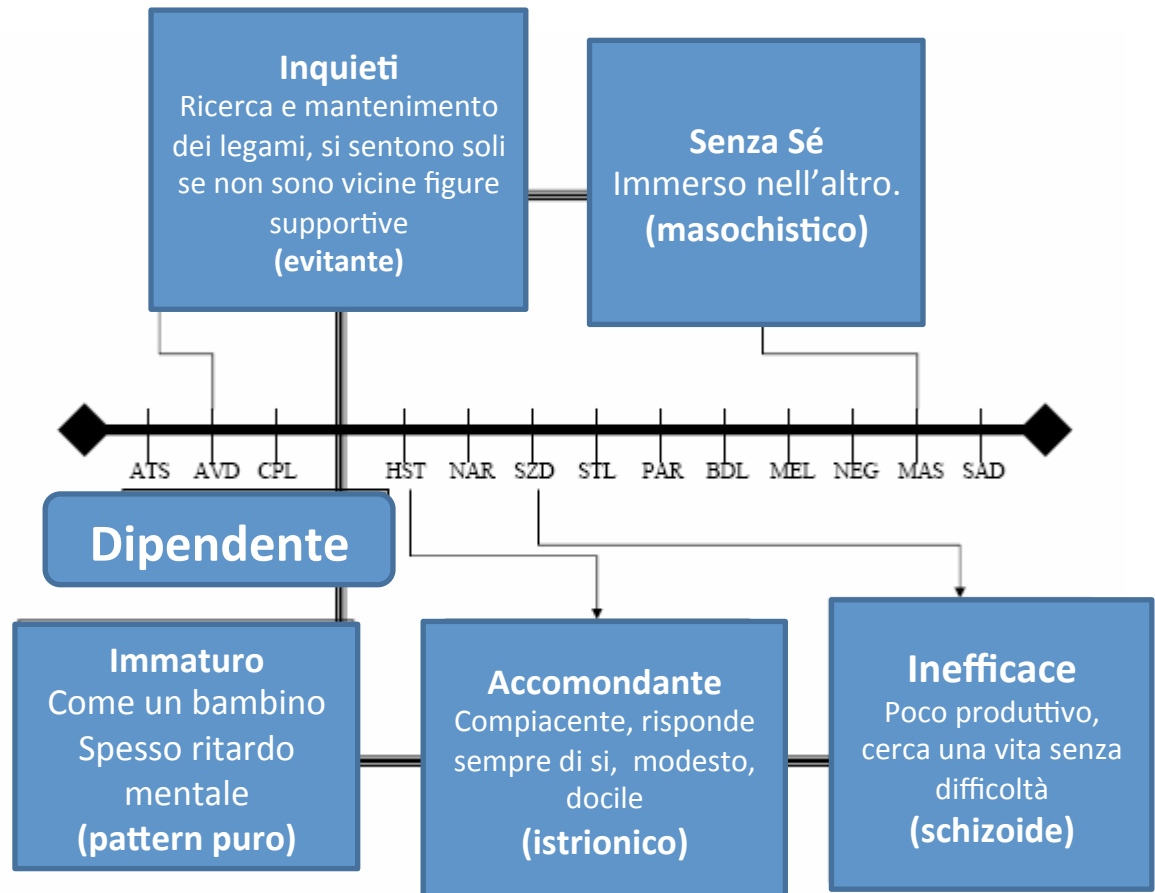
**Inquieti**
Ricerca e mantenimento dei legami, si sentono soli se non sono vicine figure supportive
**(evitante)**

**Senza Sé**
Immerso nell'altro.
**(masochistico)**

ATS AVD CPL HST NAR SZD STL PAR BDL MEL NEG MAS SAD

**Dipendente**

**Immaturo**
Come un bambino
Spesso ritardo mentale
**(pattern puro)**

**Accomondante**
Compiacente, risponde sempre di si, modesto, docile
**(istrionico)**

**Inefficace**
Poco produttivo, cerca una vita senza difficoltà
**(schizoide)**